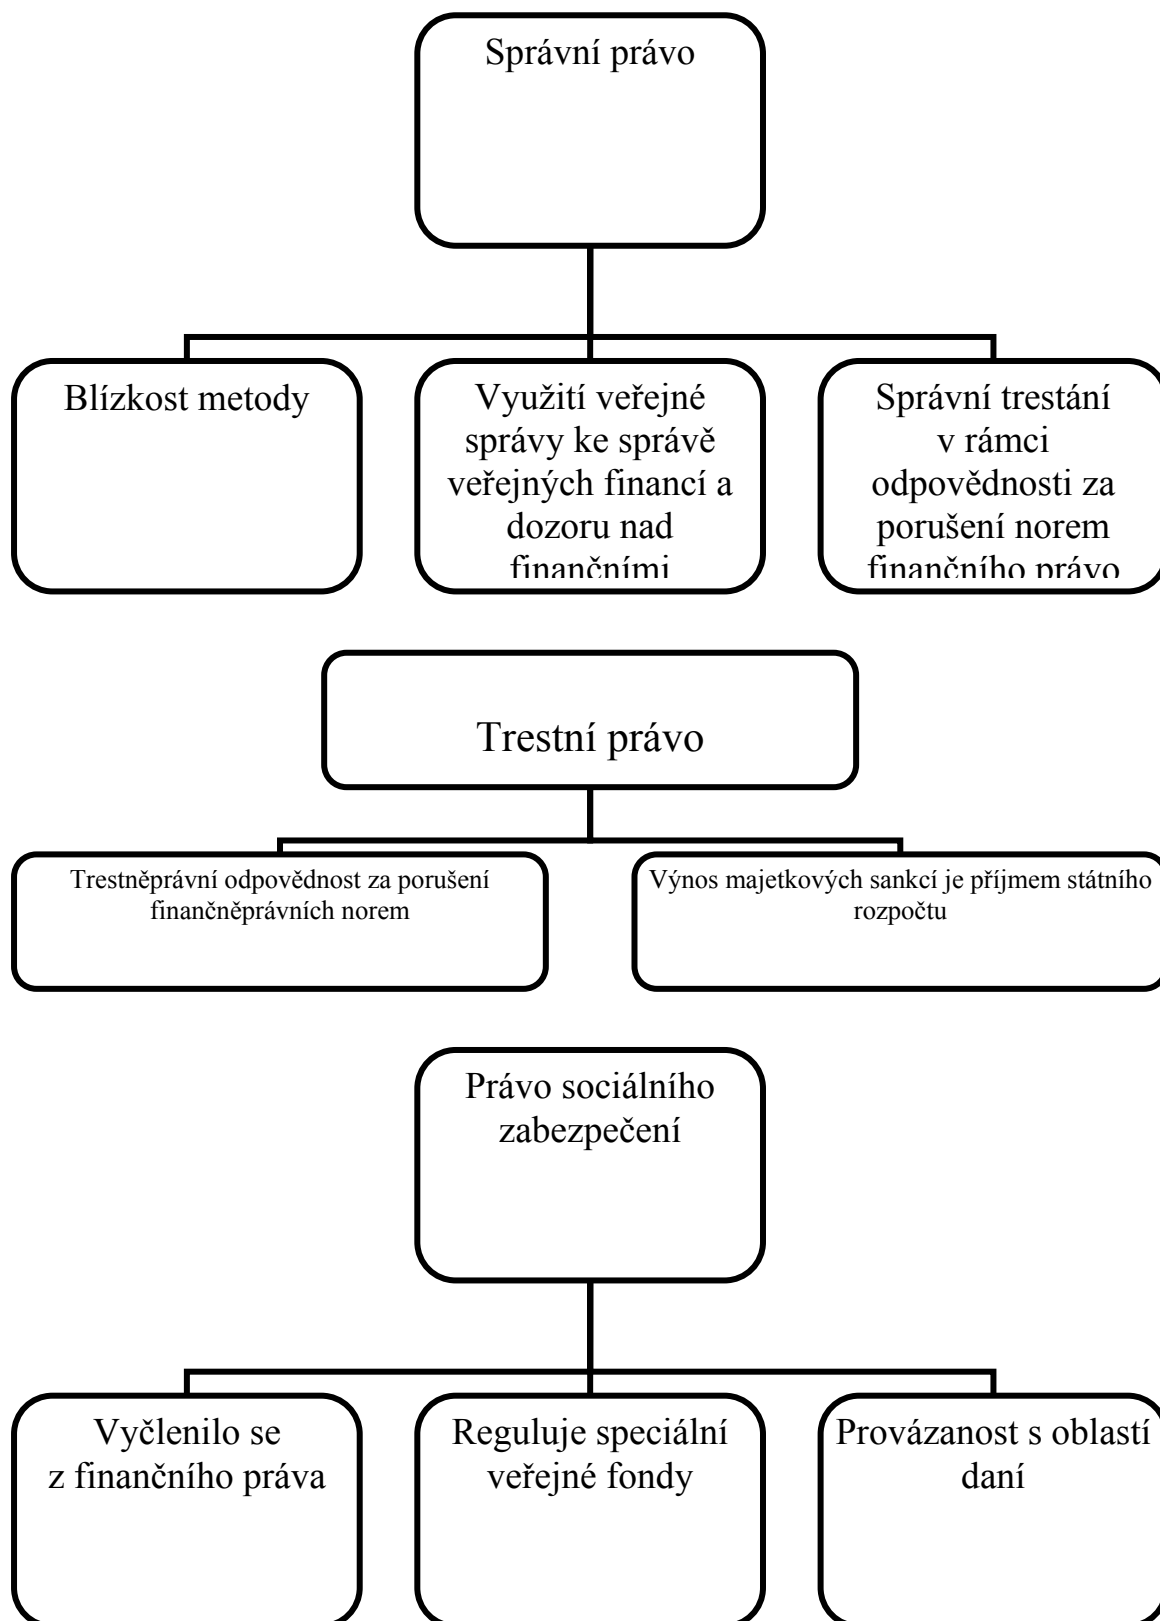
Správní právo

Blízkost metody

Využití veřejné správy ke správě veřejných financí a dozoru nad finančními

Správní trestání v rámci odpovědnosti za porušení norem finančního právo

Trestní právo

Trestněprávní odpovědnost za porušení finančněprávních norem

Výnos majetkových sankcí je příjmem státního rozpočtu

Právo sociálního zabezpečení

Vyčlenilo se z finančního práva

Reguluje speciální veřejné fondy

Provázanost s oblastí daní